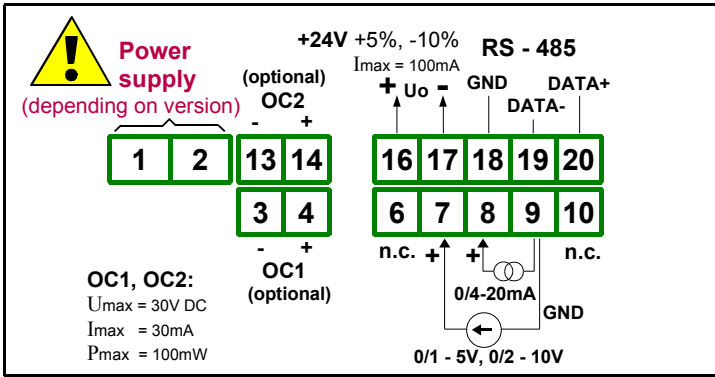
Power supply
(depending on version)

1 2

(optional)
OC2
- +
13 14
3 4
- +
OC1
(optional)

+24V +5%, -10%
Imax = 100mA
+ Uo -

RS - 485
GND
DATA+
DATA-

16 17 18 19 20
6 7 8 9 10

n.c. + + n.c.
0/4-20mA
GND
0/1 - 5V, 0/2 - 10V

OC1, OC2:
Umax = 30V DC
Imax = 30mA
Pmax = 100mW